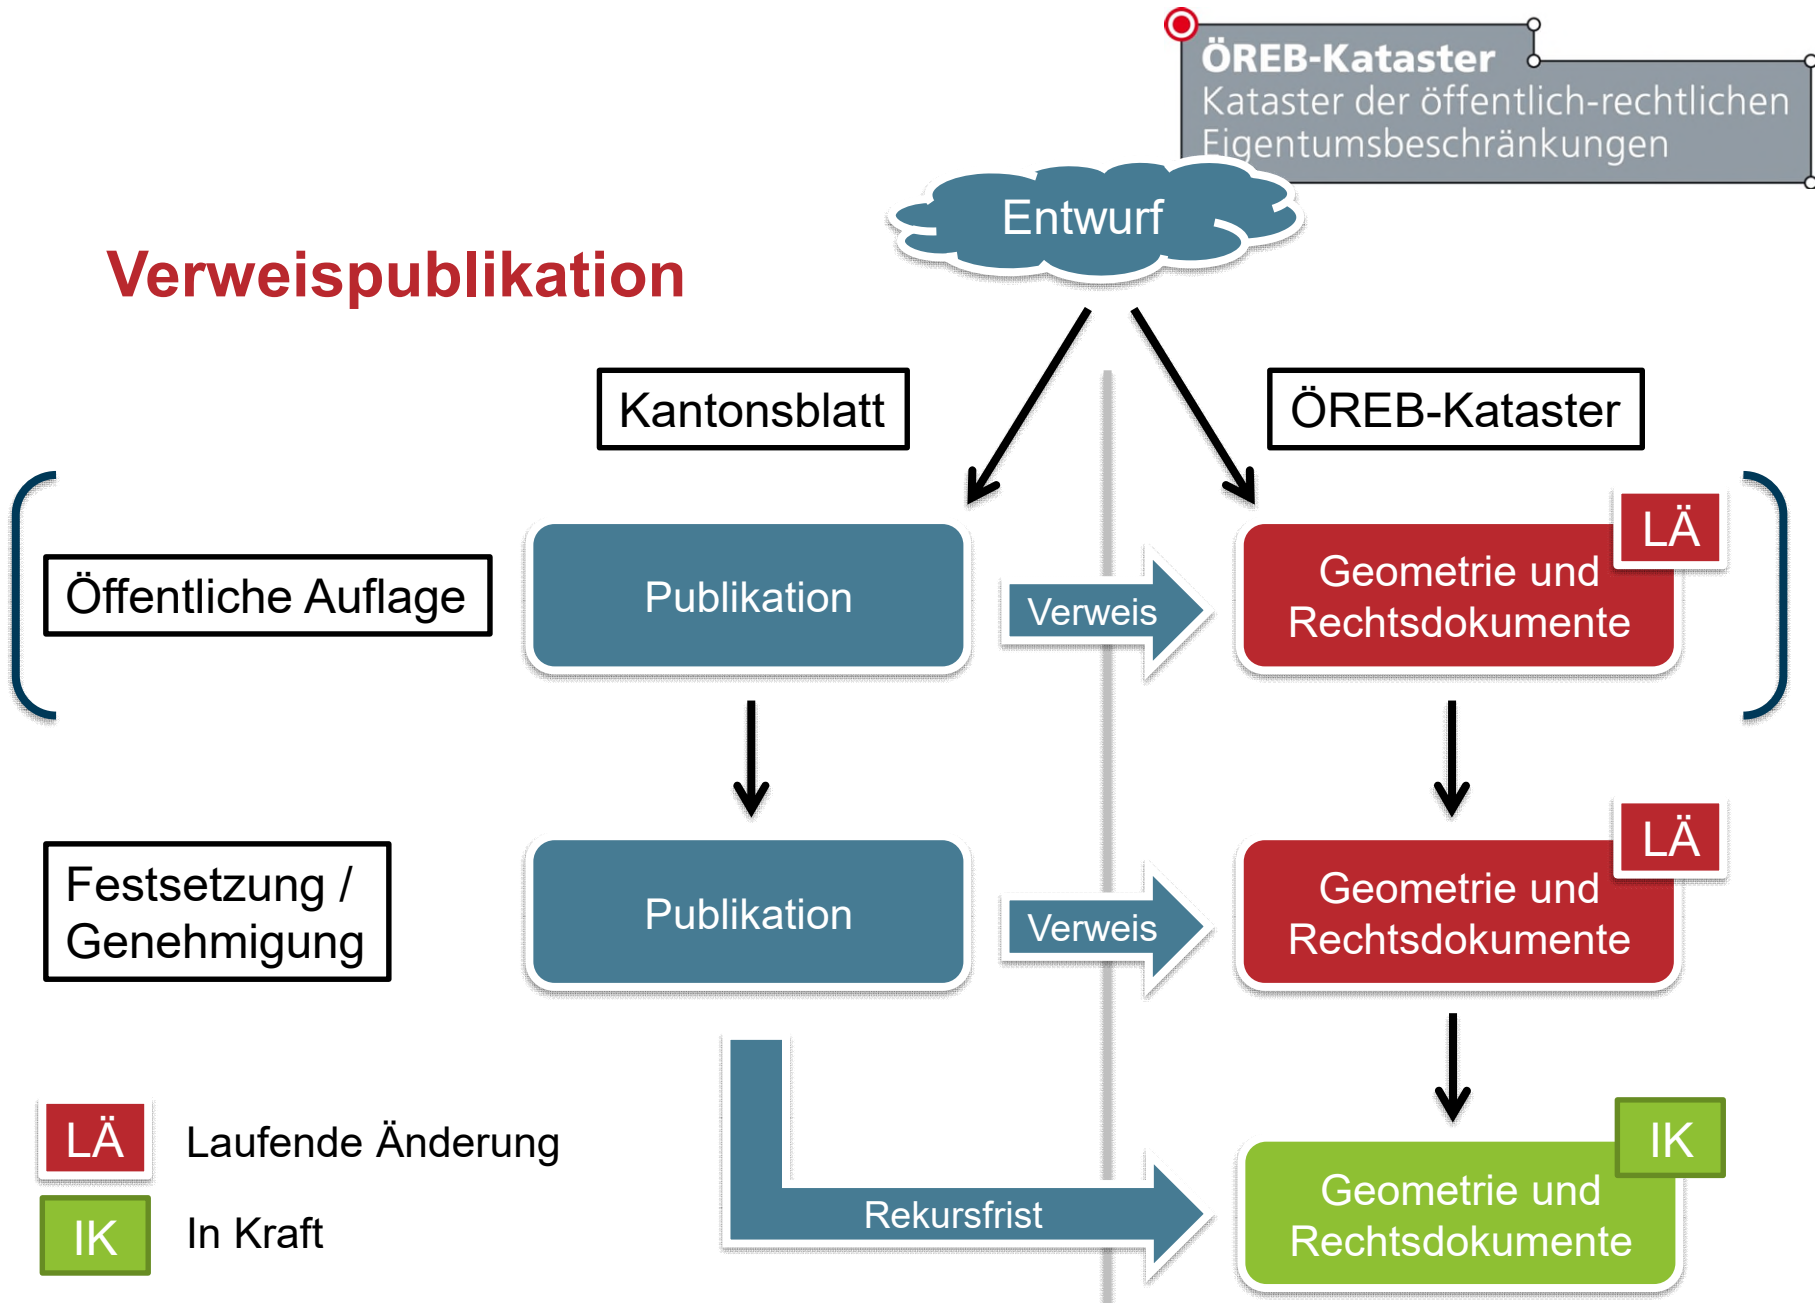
ÖREB-Kataster
Kataster der öffentlich-rechtlichen Eigentumsbeschränkungen

Entwurf

Verweispublikation

Kantonsblatt

ÖREB-Kataster

Öffentliche Auflage

Publikation

Verweis

LÄ

Geometrie und Rechtsdokumente

Festsetzung / Genehmigung

Publikation

Verweis

LÄ

Geometrie und Rechtsdokumente

Rekursfrist

IK

Geometrie und Rechtsdokumente

LÄ Laufende Änderung

IK In Kraft